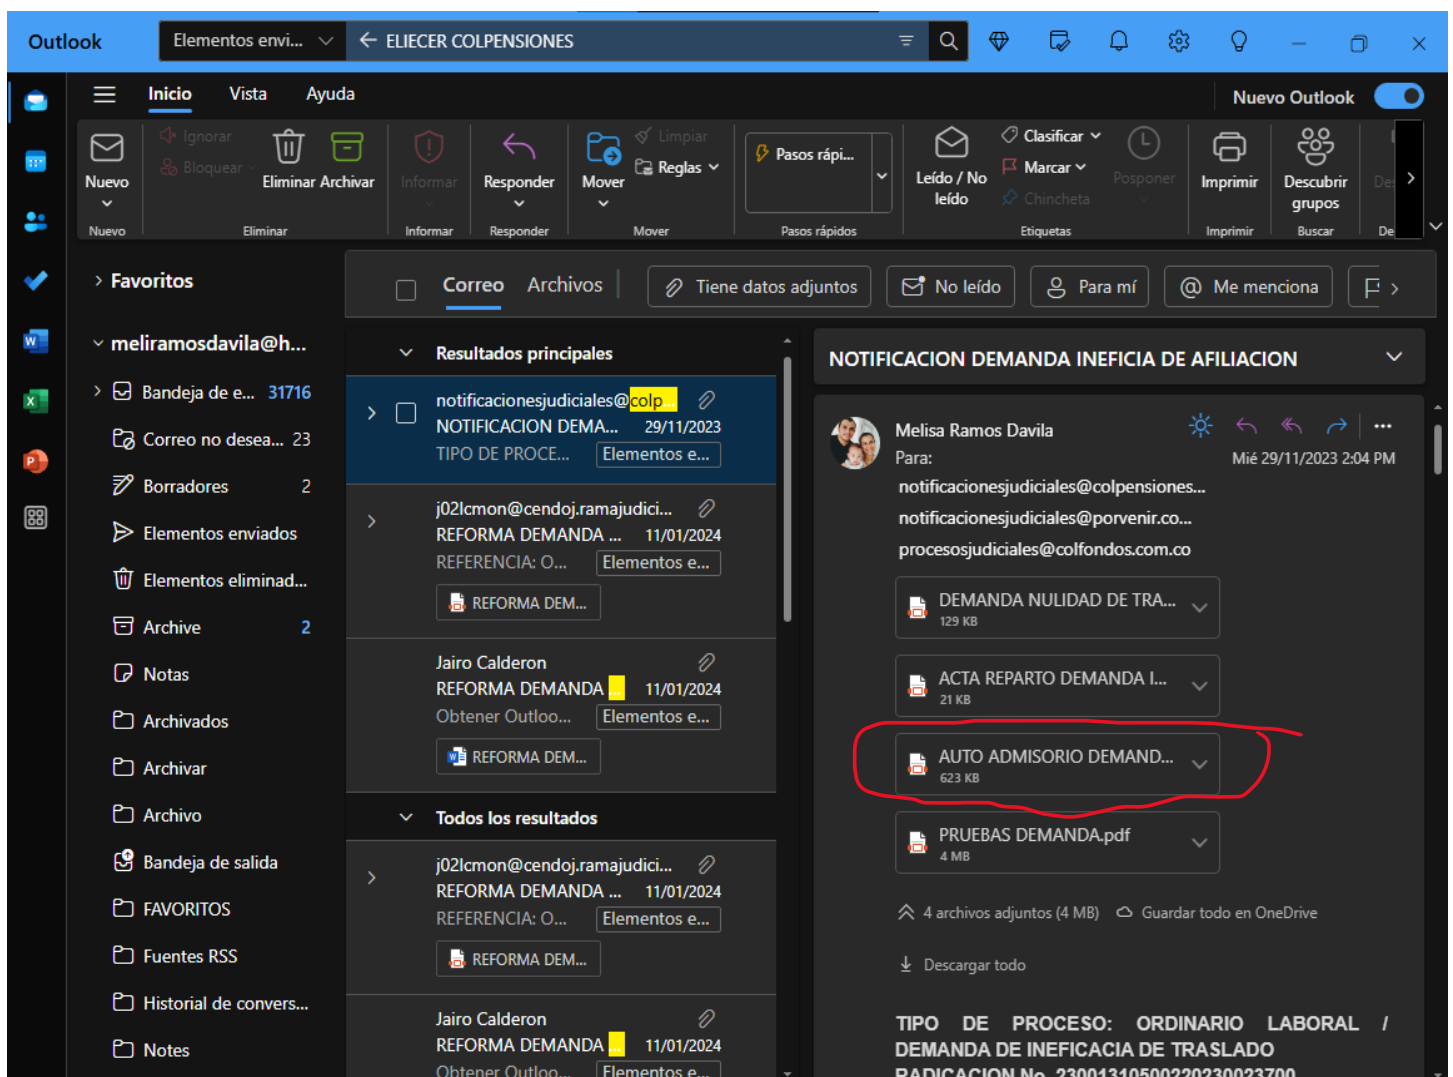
Outlook
Elementos envi...
ELIECER COLPENSIONES

Inicio Vista Ayuda
Nuevo Outlook

Nuevo
Nuevo
Ignorar
Bloquear
Eliminar Archivar
Eliminar
Informar
Informar
Responder
Responder
Mover
Limpiar
Reglas
Mover
Pasos rápi...
Pasos rápidos
Leído / No leído
Clasificar
Marcar
Chincheta
Posponer
Etiquetas
Imprimir
Imprimir
Descubrir grupos
Buscar
De
De

Favoritos
meliramosdavila@h...
Bandeja de e... 31716
Correo no desea... 23
Borradores 2
Elementos enviados
Elementos eliminad...
Archive 2
Notas
Archivados
Archivar
Archivo
Bandeja de salida
FAVORITOS
Fuentes RSS
Historial de convers...
Notes

Correo Archivos
Tiene datos adjuntos
No leído
Para mí
Me menciona

Resultados principales
notificacionesjudiciales@colp...
NOTIFICACION DEMA... 29/11/2023
TIPO DE PROCE... Elementos e...

j02lcmon@cendoj.ramajudici...
REFORMA DEMANDA ... 11/01/2024
REFERENCIA: O... Elementos e...
REFORMA DEM...

Jairo Calderon
REFORMA DEMANDA ... 11/01/2024
Obtener Outloo... Elementos e...
REFORMA DEM...

Todos los resultados
j02lcmon@cendoj.ramajudici...
REFORMA DEMANDA ... 11/01/2024
REFERENCIA: O... Elementos e...
REFORMA DEM...

Jairo Calderon
REFORMA DEMANDA ... 11/01/2024
Obtener Outloo... Elementos e...

NOTIFICACION DEMANDA INEFICIA DE AFILIACION

Melisa Ramos Davila
Para:
Mié 29/11/2023 2:04 PM
notificacionesjudiciales@colpensiones...
notificacionesjudiciales@porvenir.co...
procesosjudiciales@colfondos.com.co

DEMANDA NULIDAD DE TRA...
129 KB
ACTA REPARTO DEMANDA I...
21 KB
AUTO ADMISORIO DEMAND...
623 KB
PRUEBAS DEMANDA.pdf
4 MB

4 archivos adjuntos (4 MB) Guardar todo en OneDrive
Descargar todo

TIPO DE PROCESO: ORDINARIO LABORAL / DEMANDA DE INEFICACIA DE TRASLADO
RADICACION No. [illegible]